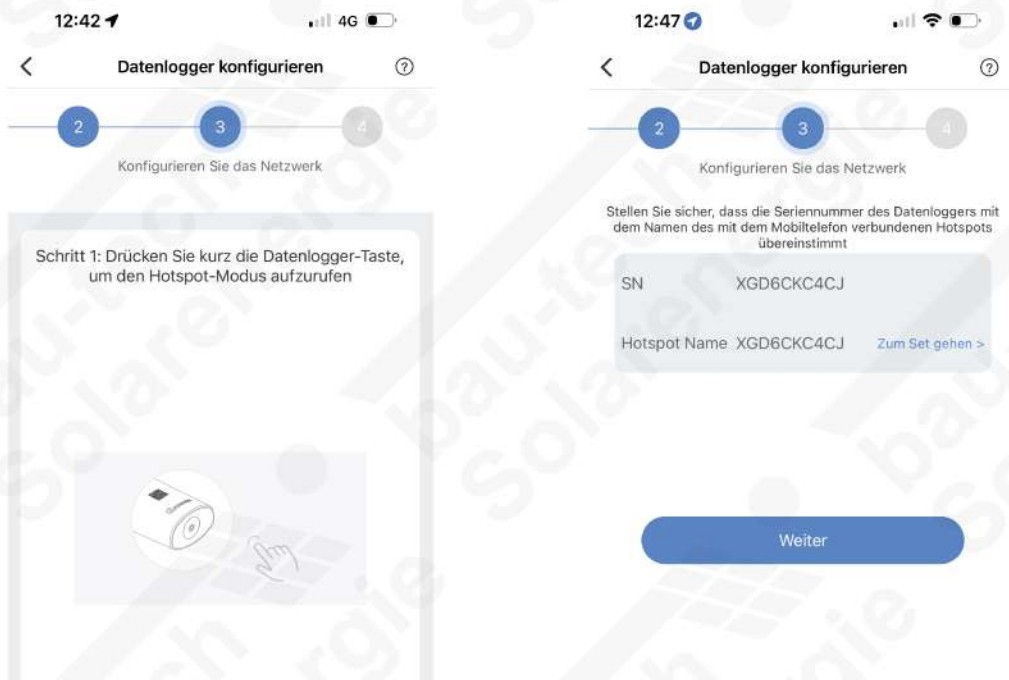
12:42

4G

Datenlogger konfigurieren

2

3

4

Konfigurieren Sie das Netzwerk

Schritt 1: Drücken Sie kurz die Datenlogger-Taste, um den Hotspot-Modus aufzurufen

12:47

Datenlogger konfigurieren

2

3

4

Konfigurieren Sie das Netzwerk

Stellen Sie sicher, dass die Seriennummer des Datenloggers mit dem Namen des mit dem Mobiltelefon verbundenen Hotspots übereinstimmt

SN XGD6CKC4CJ

Hotspot Name XGD6CKC4CJ Zum Set gehen >

Weiter